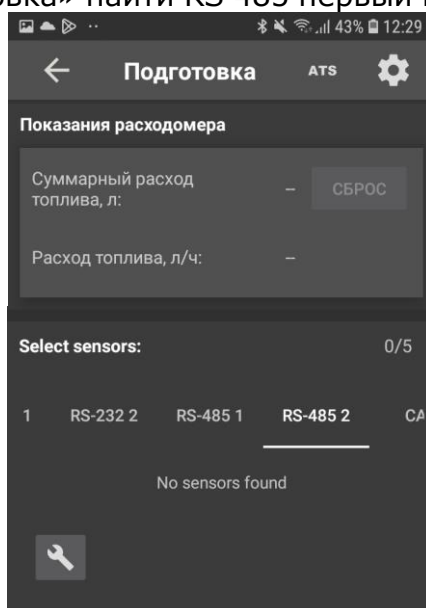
вка» найти RS-485 первый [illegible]

43% 12:29

Подготовка ATS

Показания расходомера

Суммарный расход топлива, л: – СБРОС

Расход топлива, л/ч: –

Select sensors: 0/5

1 RS-232 2 RS-485 1 RS-485 2 CA

No sensors found